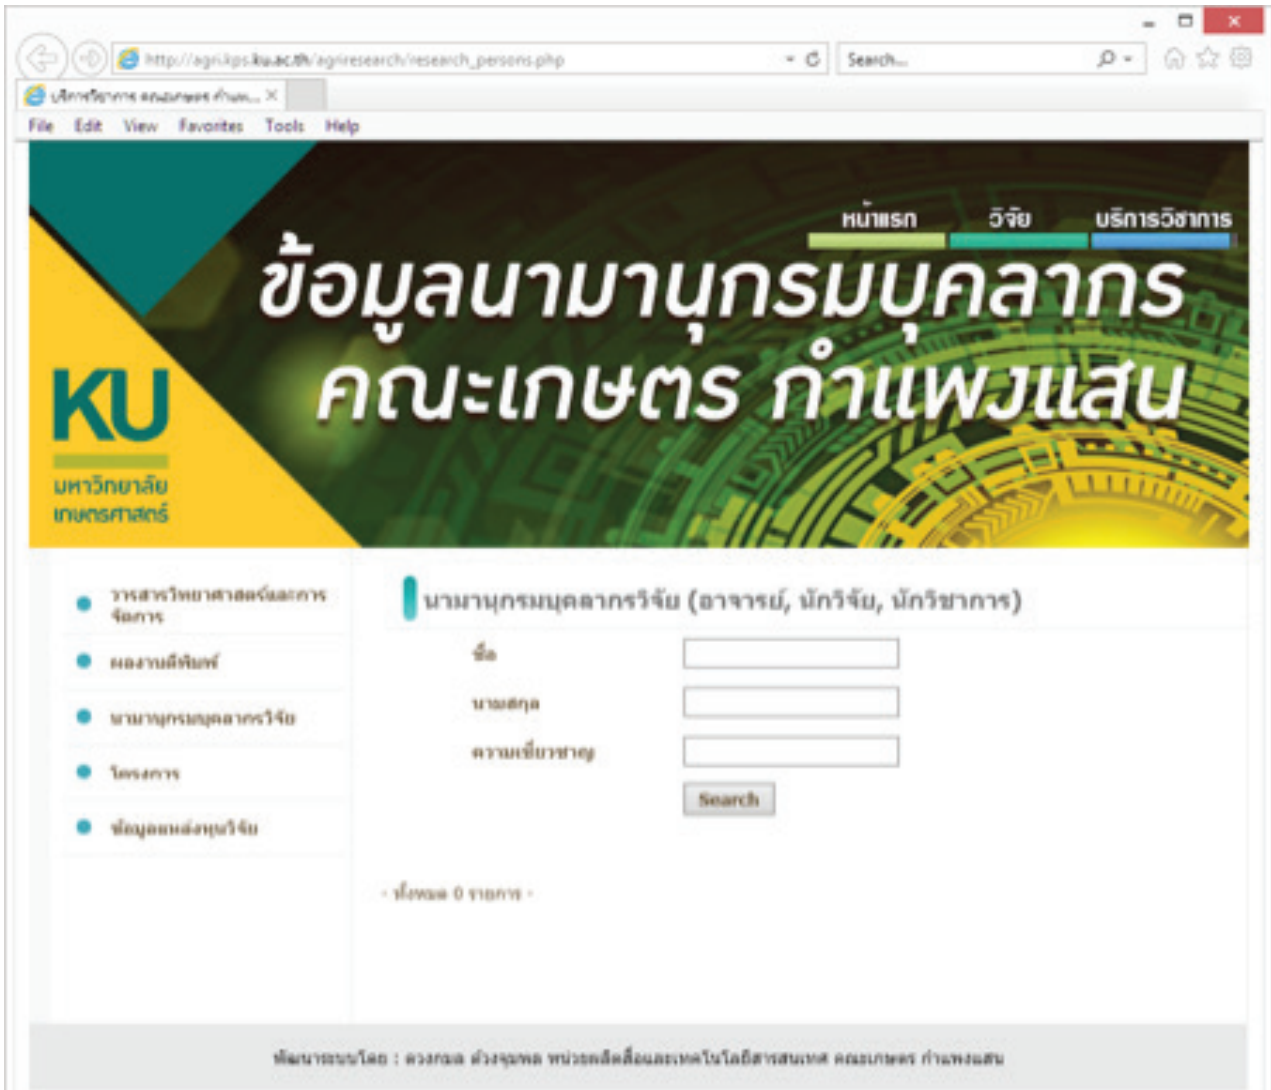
http://agri.kps.ku.ac.th/agriresearch/research_persons.php

Search...

นักการวิจัย คณะเกษตร กำแพ... ×

File Edit View Favorites Tools Help

หน้าแรก วิจัย บริการวิชาการ

ข้อมูลนามานุกรมบุคลากร คณะเกษตร กำแพงแสน

KU
มหาวิทยาลัยเกษตรศาสตร์

วารสารวิทยาศาสตร์และการจัดการ

ผลงานตีพิมพ์

นามานุกรมบุคลากรวิจัย

โครงการ

ข้อมูลแหล่งทุนวิจัย

นามานุกรมบุคลากรวิจัย (อาจารย์, นักวิจัย, นักวิชาการ)

ชื่อ

นามสกุล

ความเชี่ยวชาญ

Search

- ทั้งหมด 0 รายการ -

พัฒนาระบบโดย : ดวงกมล ตังจุมพล หน่วยผลิตสื่อและเทคโนโลยีสารสนเทศ คณะเกษตร กำแพงแสน